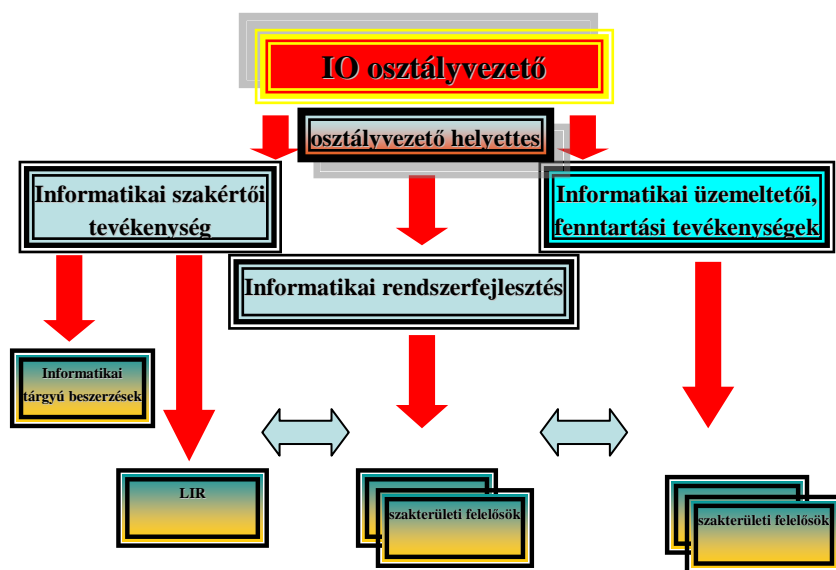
IO osztályvezető

osztályvezető helyettes

Informatikai szakértői tevékenység

Informatikai üzemeltetői, fenntartási tevékenységek

Informatikai rendszerfejlesztés

Informatikai tárgyú beszerzések

LIR

szakterületi felelősök

szakterületi felelősök